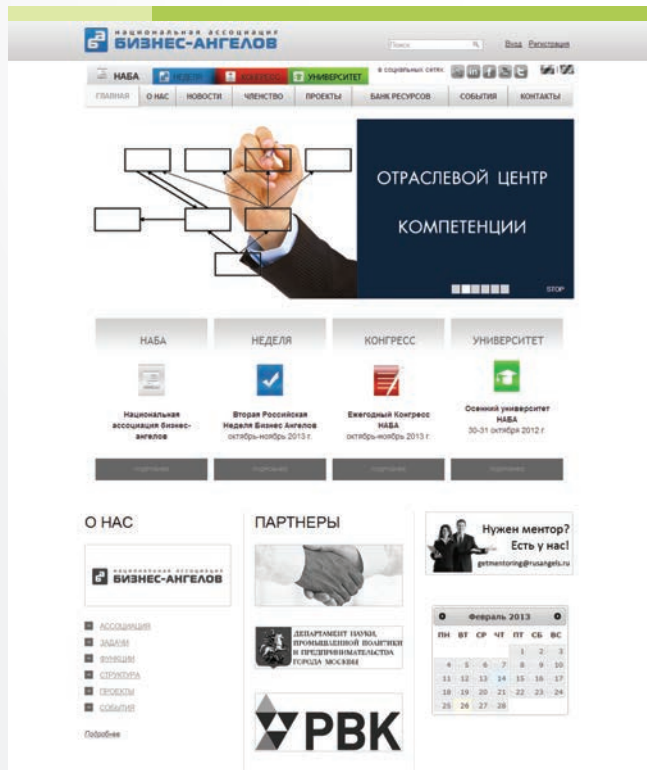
национальная ассоциация
БИЗНЕС-АНГЕЛОВ

Поиск
Вход Регистрация

НАБА
НЕДЕЛЯ
КОНГРЕСС
УНИВЕРСИТЕТ

в социальных сетях:

ГЛАВНАЯ
О НАС
НОВОСТИ
ЧЛЕНСТВО
ПРОЕКТЫ
БАНК РЕСУРСОВ
СОБЫТИЯ
КОНТАКТЫ

ОТРАСЛЕВОЙ ЦЕНТР КОМПЕТЕНЦИИ

STOP

НАБА
Национальная ассоциация бизнес-ангелов
Подробнее

НЕДЕЛЯ
Вторая Российская Неделя Бизнес Ангелов
октябрь-ноябрь 2013 г.
Подробнее

КОНГРЕСС
Ежегодный Конгресс НАБА
октябрь-ноябрь 2013 г.
Подробнее

УНИВЕРСИТЕТ
Осенний университет НАБА
30-31 октября 2012 г.
Подробнее

О НАС

национальная ассоциация
БИЗНЕС-АНГЕЛОВ

АССОЦИАЦИЯ
ЗАДАЧИ
ФУНКЦИИ
СТРУКТУРА
ПРОЕКТЫ
СОБЫТИЯ

Подробнее

ПАРТНЕРЫ

ДЕПАРТАМЕНТ НАУКИ, ПРОМЫШЛЕННОЙ ПОЛИТИКИ И ПРЕДПРИНИМАТЕЛЬСТВА ГОРОДА МОСКВЫ

РВК

Нужен ментор?
Есть у нас!
getmentoring@rusangels.ru

Февраль 2013

| ПН | ВТ | СР | ЧТ | ПТ | СБ | ВС |
|---|---|---|---|---|---|---|
| | | | | 1 | 2 | 3 |
| 4 | 5 | 6 | 7 | 8 | 9 | 10 |
| 11 | 12 | 13 | 14 | 15 | 16 | 17 |
| 18 | 19 | 20 | 21 | 22 | 23 | 24 |
| 25 | 26 | 27 | 28 | | | |